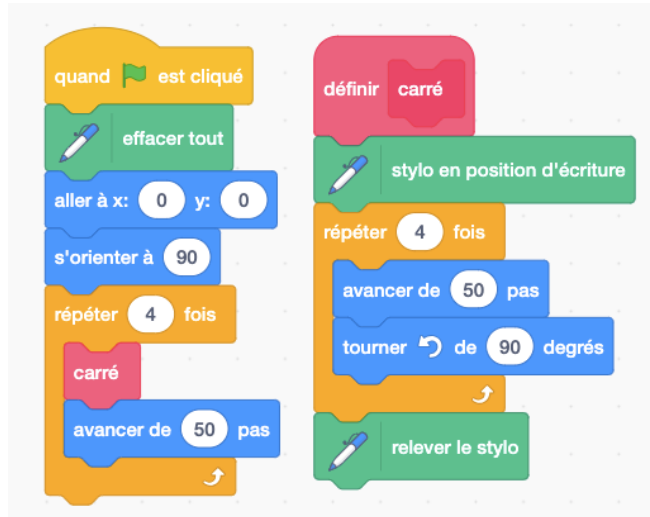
quand est cliqué

effacer tout

aller à x: 0 y: 0

s'orienter à 90

répéter 4 fois

carré

avancer de 50 pas

définir carré

stylo en position d'écriture

répéter 4 fois

avancer de 50 pas

tourner de 90 degrés

relever le stylo